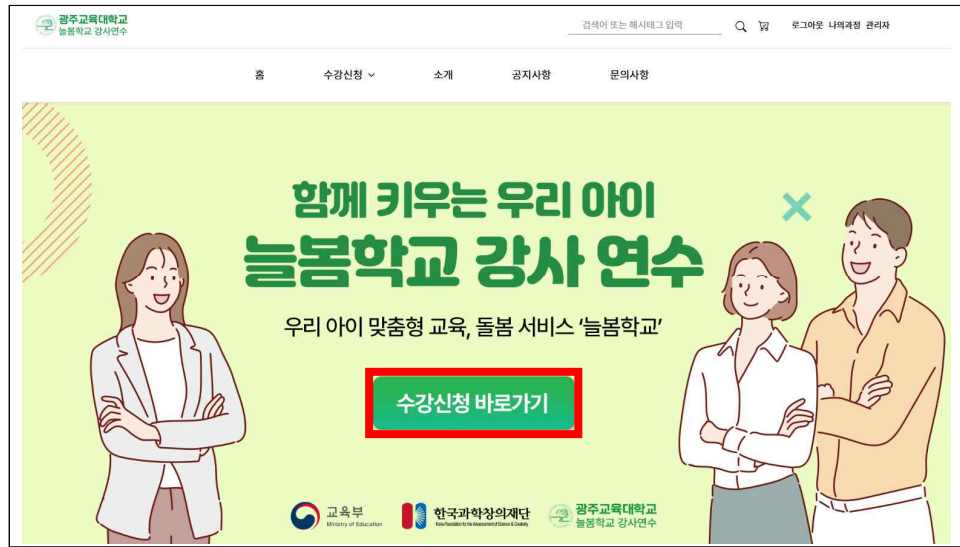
광주교육대학교
늘봄학교 강사연수

검색어 또는 해시태그 입력

로그아웃 나의과정 관리자

홈 수강신청 소개 공지사항 문의사항

함께 키우는 우리 아이
늘봄학교 강사 연수

우리 아이 맞춤형 교육, 돌봄 서비스 '늘봄학교'

수강신청 바로가기

교육부
Ministry of Education

한국과학창의재단
Korea Foundation for the Advancement of Science & Creativity

광주교육대학교
늘봄학교 강사연수